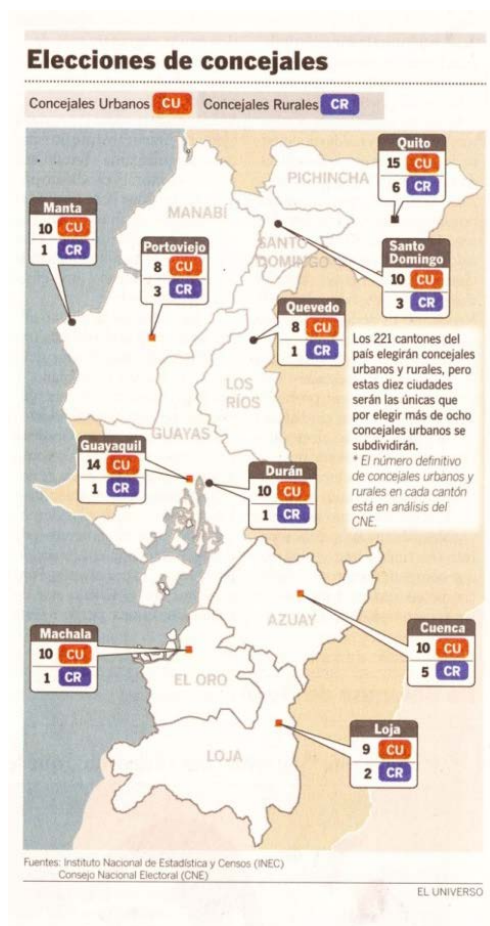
Elecciones de concejales

Concejales Urbanos CU Concejales Rurales CR

Quito
15 CU
6 CR

PICHINCHA

Manta
10 CU
1 CR

MANABÍ

Portoviejo
8 CU
3 CR

SANTO DOMINGO

Santo Domingo
10 CU
3 CR

Quevedo
8 CU
1 CR

Los 221 cantones del país elegirán concejales urbanos y rurales, pero estas diez ciudades serán las únicas que por elegir más de ocho concejales urbanos se subdividirán.
* El número definitivo de concejales urbanos y rurales en cada cantón está en análisis del CNE.

LOS RÍOS

GUAYAS

Guayaquil
14 CU
1 CR

Durán
10 CU
1 CR

AZUAY

Cuenca
10 CU
5 CR

Machala
10 CU
1 CR

EL ORO

Loja
9 CU
2 CR

LOJA

Fuentes: Instituto Nacional de Estadística y Censos (INEC)
Consejo Nacional Electoral (CNE)

EL UNIVERSO